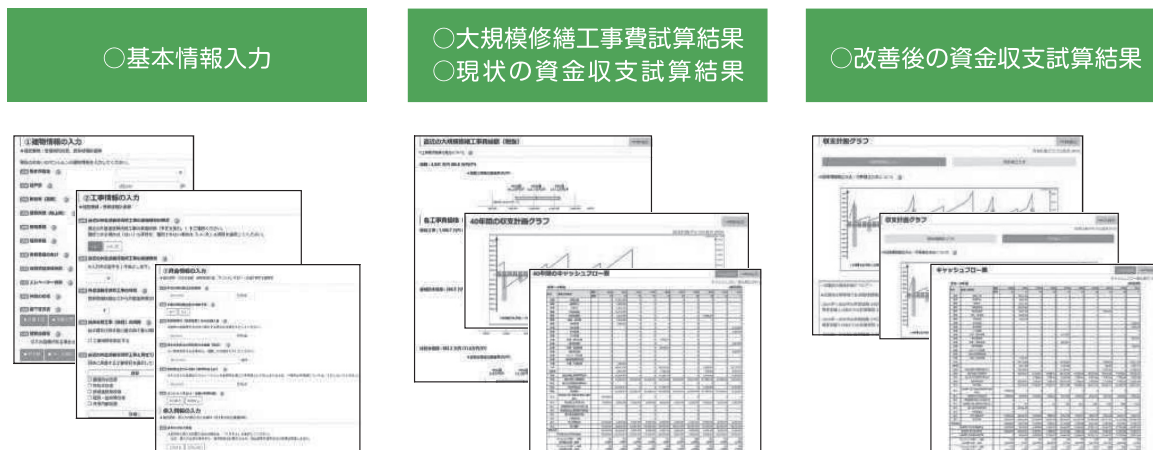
○基本情報入力

○大規模修繕工事費試算結果
○現状の資金収支試算結果

○改善後の資金収支試算結果

①建物情報の入力

②工事情報の入力

③資金情報の入力

④収入情報の入力

直近の大規模修繕工事費総額（概算）

各工事費額等

40年間の収支計画グラフ

40年間のキャッシュフロー表

収支計画グラフ

収支計画グラフ

キャッシュフロー表